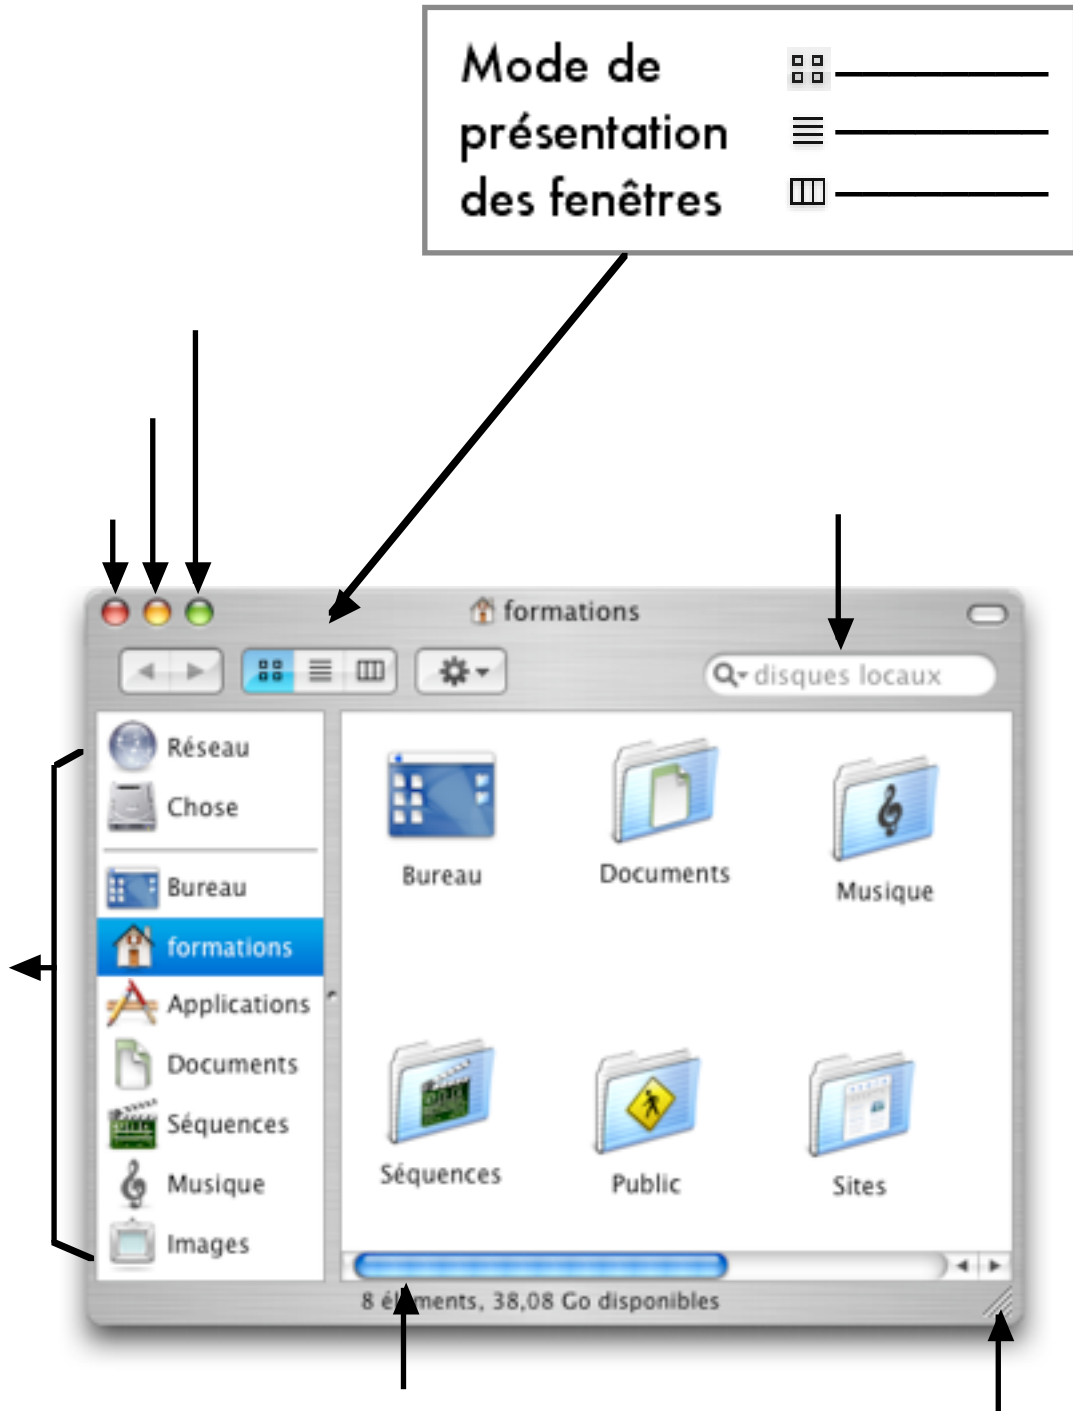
Mode de présentation des fenêtres

formations

disques locaux

Réseau
Chose
Bureau
formations
Applications
Documents
Séquences
Musique
Images

Bureau
Documents
Musique
Séquences
Public
Sites

8 é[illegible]ments, 38,08 Go disponibles